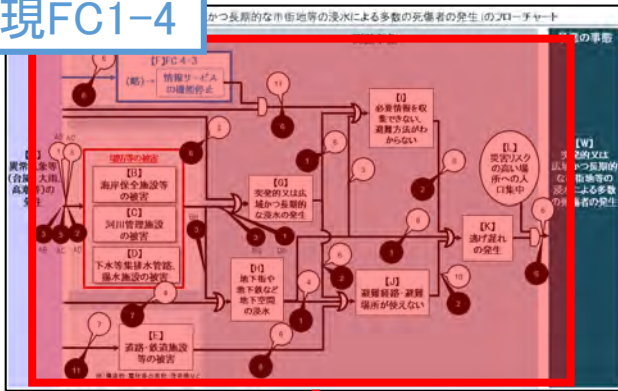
現FC1−4

かつ長期的な市街地等の浸水による多数の死傷者の発生」のフローチャート

【F】FC 4-3

(略)→ 情報サービスの機能停止

【I】必要情報を収集できない、避難方法がわからない

【L】災害リスクの高い場所への人口集中

【W】突発的又は広域かつ長期的な市街地等の浸水による多数の死傷者の発生

異常気象等(台風、大雨、高潮等)の発生

現防護の被害

【B】海岸保全施設等の被害

【C】河川管理施設の被害

【D】下水等排水管路、排水施設の被害

【G】突発的又は広域かつ長期的な浸水の発生

【H】地下街や地下鉄など地下空間の浸水

【J】避難経路・避難場所が使えない

【K】逃げ遅れの発生

【E】道路・鉄道施設等の被害

1 2 3 4 5 6 7 8 9 10 11